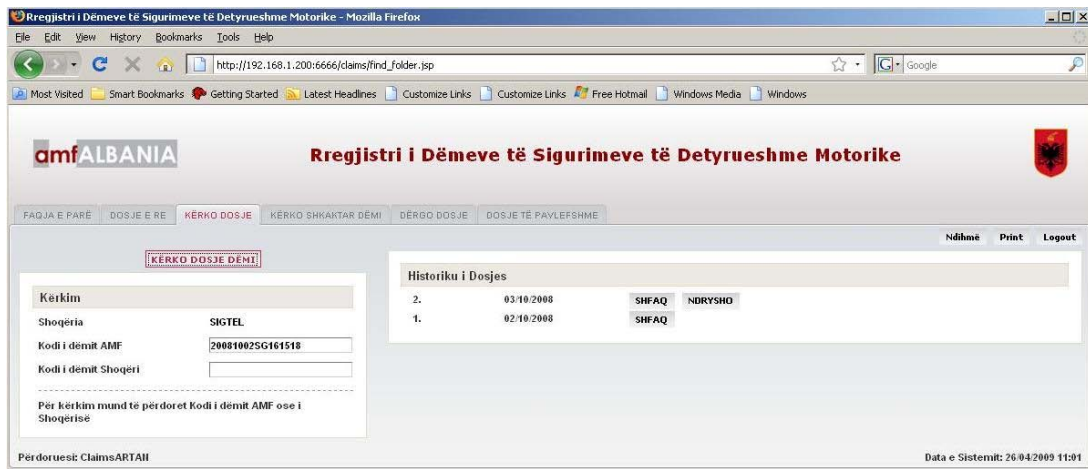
Rregjistri i Dëmeve të Sigurimeve të Detyrueshme Motorike - Mozilla Firefox

File Edit View History Bookmarks Tools Help

http://192.168.1.200:6666/claims/find_folder.jsp

Google

Most Visited Smart Bookmarks Getting Started Latest Headlines Customize Links Customize Links Free Hotmail Windows Media Windows

amfALBANIA

Rregjistri i Dëmeve të Sigurimeve të Detyrueshme Motorike

FAQJA E PARË DOSJE E RE KËRKO DOSJE KËRKO SHKAKTAR DËMI DËRGO DOSJE DOSJE TË PAYLEFSHME

Ndihmë Print Logout

KËRKO DOSJE DËMI

Kërkim

Shoqëria SIGTEL

Kodi i dëmit AMF 20081002SG161518

Kodi i dëmit Shoqëri

Për kërkim mund të përdoret Kodi i dëmit AMF ose i Shoqërisë

Historiku i Dosjes

| | | | |
|---|---|---|---|
| 2. | 03/10/2008 | SHFAQ | NDRYSHO |
| 1. | 02/10/2008 | SHFAQ | |

Përdoruesi: ClaimsARTAN

Data e Sistemit: 26/04/2009 11:01